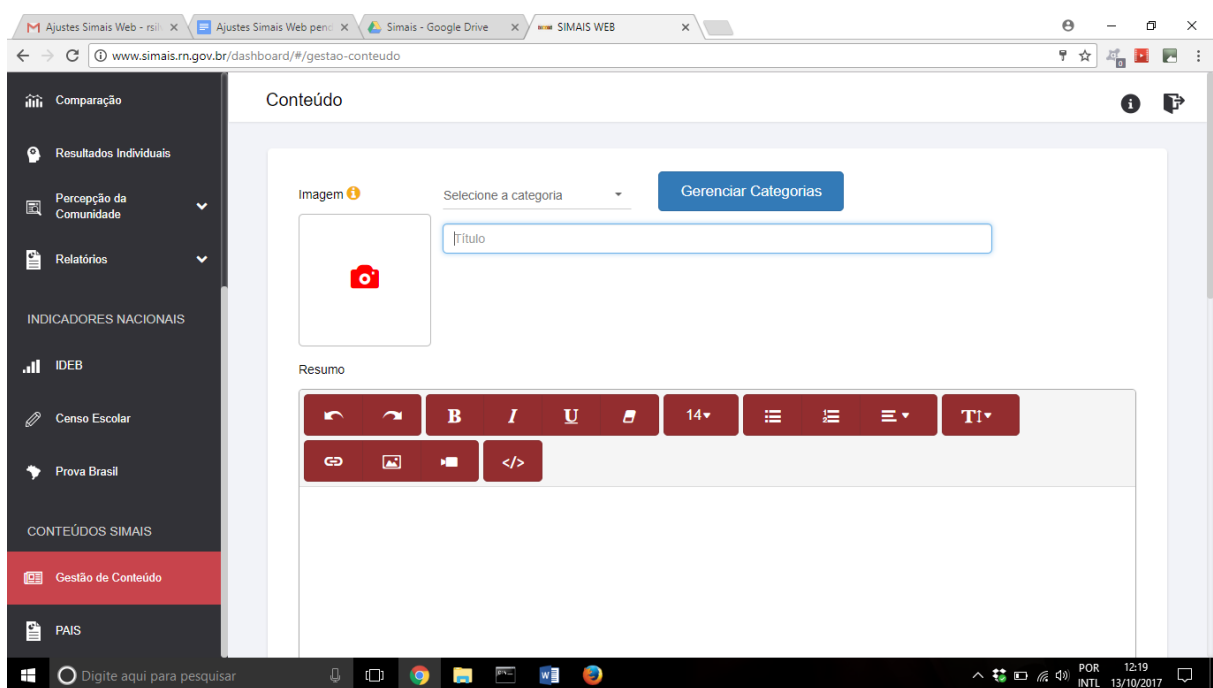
Ajustes Simais Web - rsil
Ajustes Simais Web pend
Simais - Google Drive
SIMAIS WEB

www.simais.rn.gov.br/dashboard/#/gestao-conteudo

Comparação
Resultados Individuais
Percepção da Comunidade
Relatórios
INDICADORES NACIONAIS
IDEB
Censo Escolar
Prova Brasil
CONTEÚDOS SIMAIS
Gestão de Conteúdo
PAIS

Conteúdo

Imagem
Selecione a categoria
Gerenciar Categorias
Título

Resumo

B I U 14 Tİ

</>

Digite aqui para pesquisar

POR INTL 12:19 13/10/2017